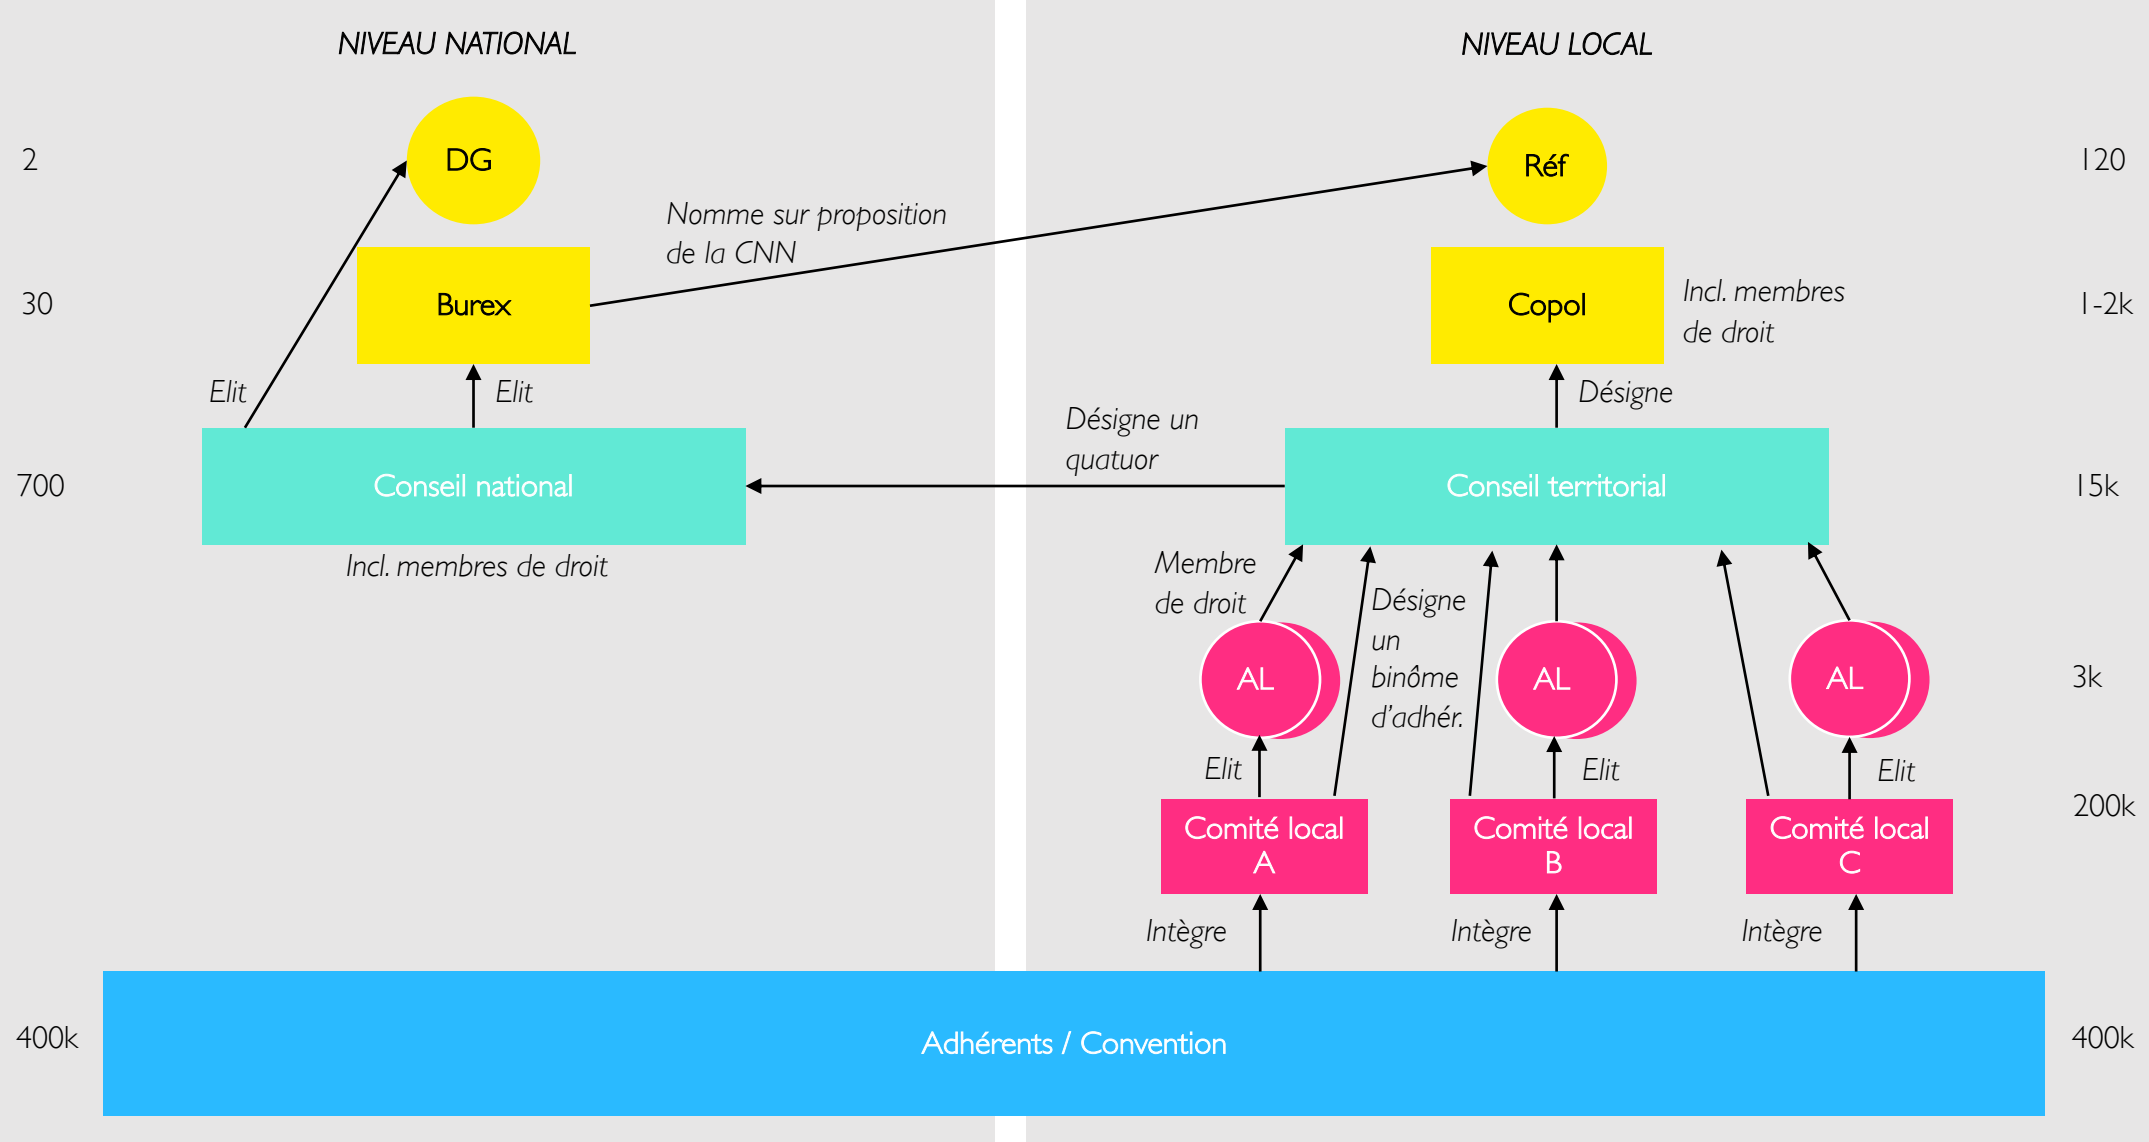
NIVEAU NATIONAL

NIVEAU LOCAL

2

DG

Nomme sur proposition de la CNN

Réf

120

30

Burex

Copol

Incl. membres de droit

1-2k

Elit

Elit

Désigne

Désigne un quatuor

700

Conseil national

Conseil territorial

15k

Incl. membres de droit

Membre de droit

Désigne un binôme d'adhér.

AL

AL

AL

3k

Elit

Elit

Elit

200k

Comité local A

Comité local B

Comité local C

Intègre

Intègre

Intègre

400k

Adhérents / Convention

400k